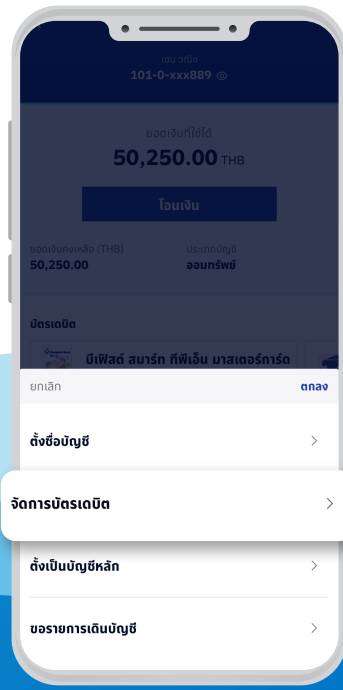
เลข วบัช
101-0-xxx889

ยอดเงินที่ใช้ได้
50,250.00 THB

โอนเงิน

ยอดเงินคงเหลือ (THB)
50,250.00

ประเภทบัญชี
ออมทรัพย์

บัตรเดบิต

บีเฟิสต์ สมาร์ท ทีพีเอ็น มาสเตอร์การ์ด

ยกเลิก
ตกลง

ตั้งชื่อบัญชี

จัดการบัตรเดบิต

ตั้งเป็นบัญชีหลัก

ขอรายการเดินบัญชี